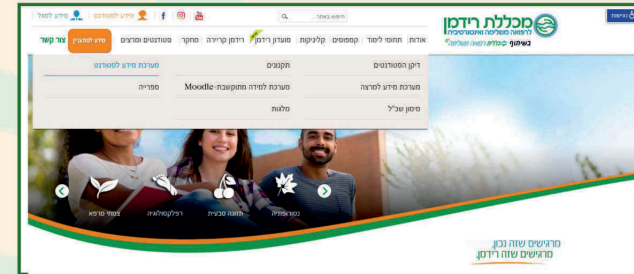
מכללת רידמן
לרפואה משלימה ואינטגרטיבית
בשיתוף כללית רפואה משלימה

מידע למועמד | מידע לסטודנט | חיפוש באתר

אודות | תחומי לימוד | קמפוסים | קליניקות | מועדון רידמן | רידמן קריירה | מחקר | סטודנטים ומרצים | מידע למתעניין | צור קשר

דיקן הסטודנטים | תקנונים | מערכת מידע לסטודנט
מערכת מידע למרצה | מערכת למידה מתוקשבת Moodle | ספריה
סימון שכ"ל | מלגות

צמחי מרפא | רפלקסולוגיה | תזונה טבעית | נטורופתיה

מרגישים שזה נכון
מרגישים שזה רידמן

נגישות